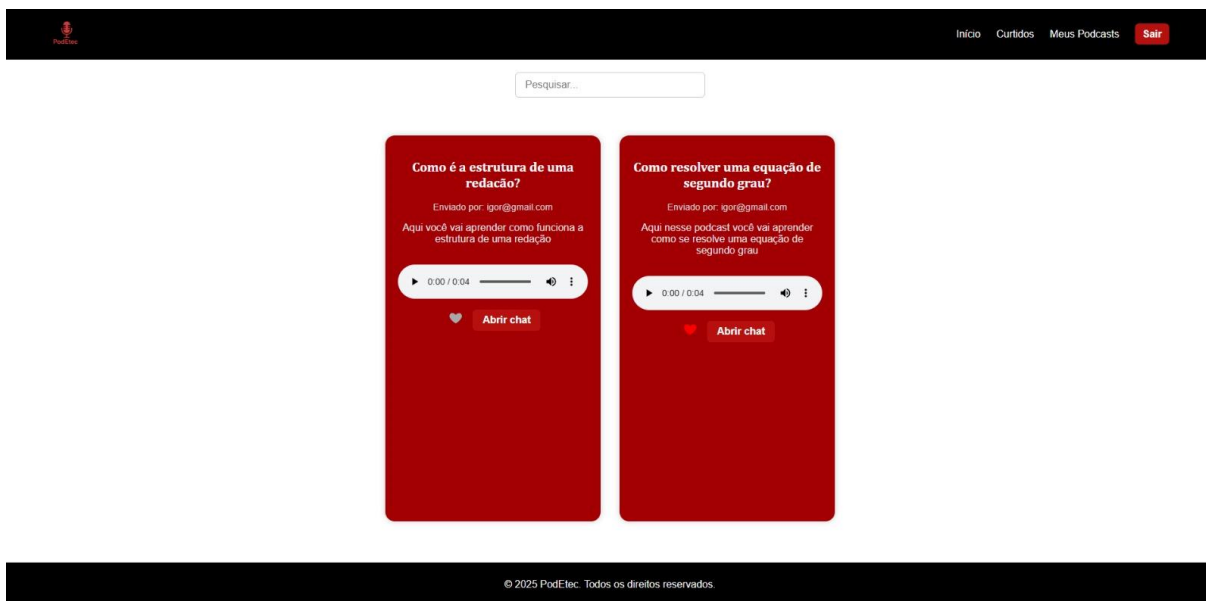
PodEtec

Início Curtidos Meus Podcasts Sair

Pesquisar...

Como é a estrutura de uma redacão?

Enviado por: igor@gmail.com

Aqui você vai aprender como funciona a estrutura de uma redação

0:00 / 0:04

Abrir chat

Como resolver uma equação de segundo grau?

Enviado por: igor@gmail.com

Aqui nesse podcast você vai aprender como se resolve uma equação de segundo grau

0:00 / 0:04

Abrir chat

© 2025 PodEtec. Todos os direitos reservados.